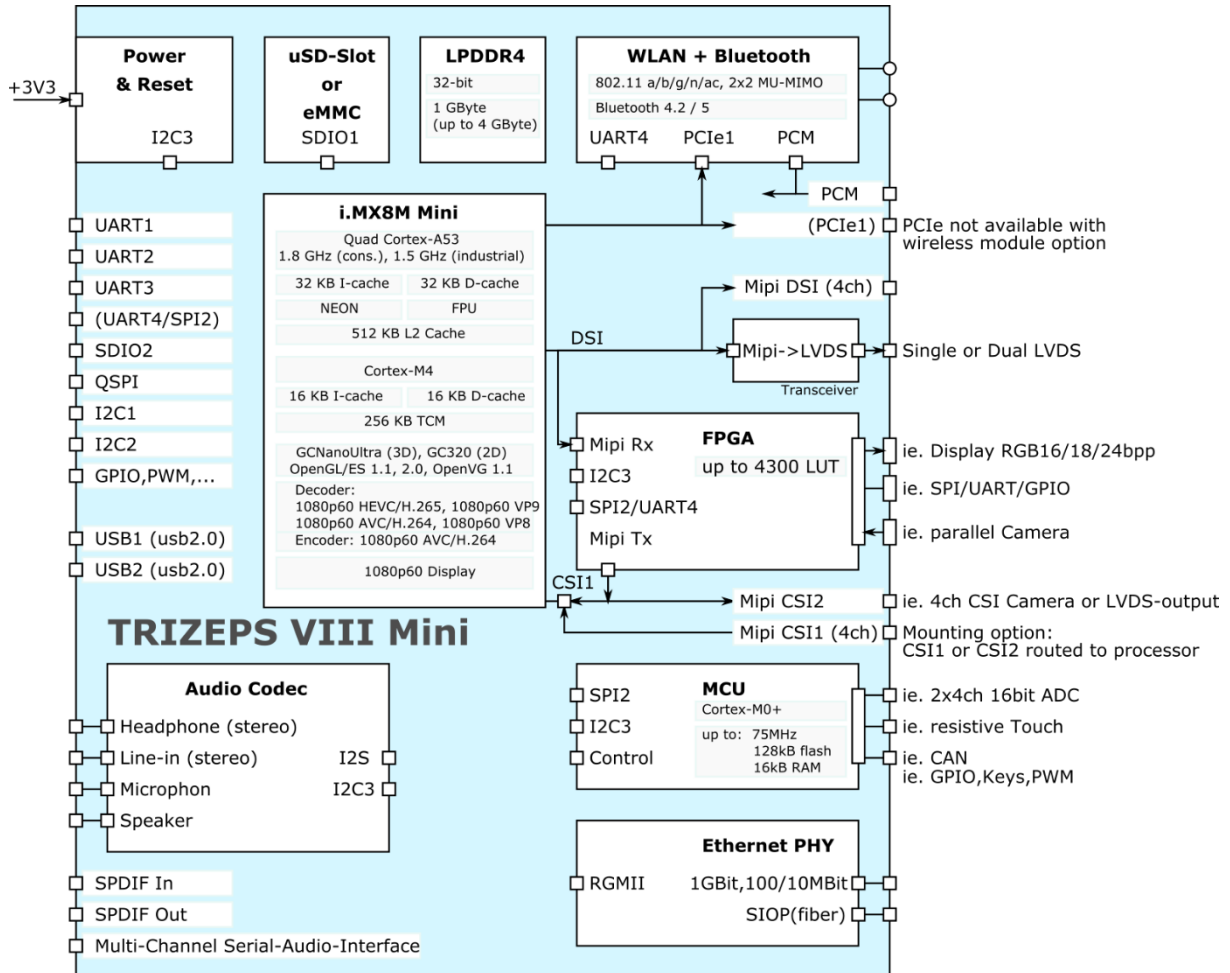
+3V3

Power & Reset

I2C3

uSD-Slot or eMMC

SDIO1

LPDDR4

32-bit

1 GByte (up to 4 GByte)

WLAN + Bluetooth

802.11 a/b/g/n/ac, 2x2 MU-MIMO

Bluetooth 4.2 / 5

UART4 PCIe1 PCM

PCM

(PCIe1) PCIe not available with wireless module option

i.MX8M Mini

Quad Cortex-A53
1.8 GHz (cons.), 1.5 GHz (industrial)

32 KB I-cache 32 KB D-cache

NEON FPU

512 KB L2 Cache

Cortex-M4

16 KB I-cache 16 KB D-cache

256 KB TCM

GCNanoUltra (3D), GC320 (2D)
OpenGL/ES 1.1, 2.0, OpenVG 1.1

Decoder:
1080p60 HEVC/H.265, 1080p60 VP9
1080p60 AVC/H.264, 1080p60 VP8
Encoder: 1080p60 AVC/H.264

1080p60 Display

UART1
UART2
UART3
(UART4/SPI2)
SDIO2
QSPI
I2C1
I2C2
GPIO,PWM,...

USB1 (usb2.0)
USB2 (usb2.0)

Mipi DSI (4ch)

DSI

Mipi->LVDS
Transceiver

Single or Dual LVDS

FPGA

Mipi Rx
I2C3
SPI2/UART4
Mipi Tx

up to 4300 LUT

ie. Display RGB16/18/24bpp
ie. SPI/UART/GPIO
ie. parallel Camera

CSI1

Mipi CSI2 ie. 4ch CSI Camera or LVDS-output

Mipi CSI1 (4ch) Mounting option: CSI1 or CSI2 routed to processor

TRIZEPS VIII Mini

Audio Codec

Headphone (stereo)
Line-in (stereo)
Microphon
Speaker

I2S
I2C3

MCU

SPI2
I2C3
Control

Cortex-M0+

up to: 75MHz
128kB flash
16kB RAM

ie. 2x4ch 16bit ADC
ie. resistive Touch
ie. CAN
ie. GPIO,Keys,PWM

Ethernet PHY

RGMII

1GBit,100/10MBit
SIOP(fiber)

SPDIF In
SPDIF Out
Multi-Channel Serial-Audio-Interface